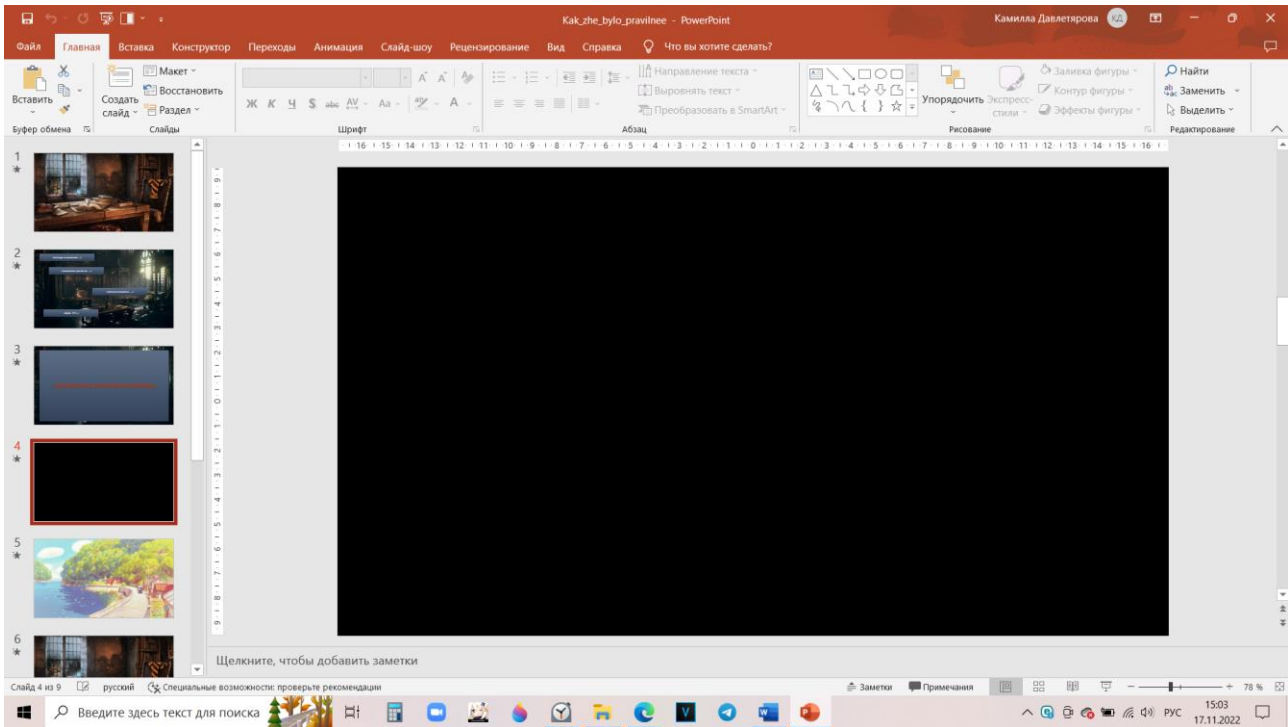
Kak_zhe_bylo_pravilnee - PowerPoint
Камилла Давлетярова КД

Файл Главная Вставка Конструктор Переходы Анимация Слайд-шоу Рецензирование Вид Справка Что вы хотите сделать?

Вставить
Создать слайд
Макет
Восстановить
Раздел
Буфер обмена
Слайды
Шрифт
Направление текста
Выровнять текст
Преобразовать в SmartArt
Абзац
Упорядочить
Экспресс-стили
Заливка фигуры
Контур фигуры
Эффекты фигуры
Рисование
Найти
Заменить
Выделить
Редактирование

1
2
3
4
5
6

Щелкните, чтобы добавить заметки

Слайд 4 из 9 русский Специальные возможности: проверьте рекомендации
Заметки Примечания 78 %

Введите здесь текст для поиска
РУС 15:03 17.11.2022